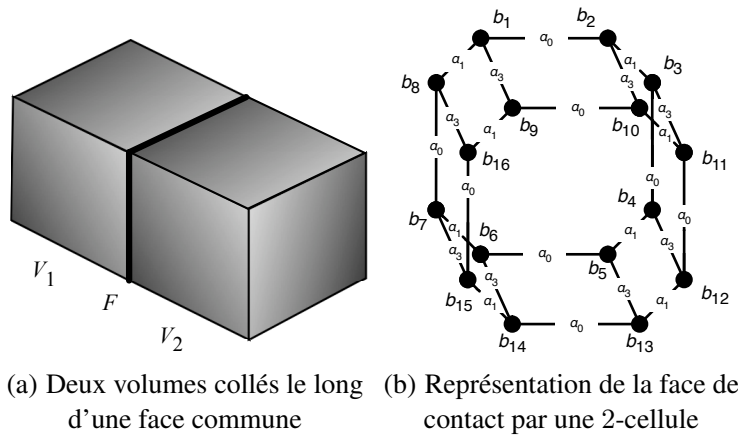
$V_1$
$F$
$V_2$

(a) Deux volumes collés le long d'une face commune

$b_1$ $b_2$ $b_3$ $b_8$ $b_9$ $b_{10}$ $b_{16}$ $b_{11}$ $b_4$ $b_7$ $b_6$ $b_5$ $b_{12}$ $b_{15}$ $b_{14}$ $b_{13}$
$\alpha_0$ $\alpha_1$ $\alpha_3$ $\alpha_1$ $\alpha_3$ $\alpha_3$ $\alpha_1$ $\alpha_0$ $\alpha_3$ $\alpha_1$ $\alpha_0$ $\alpha_0$ $\alpha_0$ $\alpha_0$ $\alpha_1$ $\alpha_1$ $\alpha_3$ $\alpha_0$ $\alpha_3$ $\alpha_3$ $\alpha_3$ $\alpha_1$ $\alpha_1$ $\alpha_0$

(b) Représentation de la face de contact par une 2-cellule